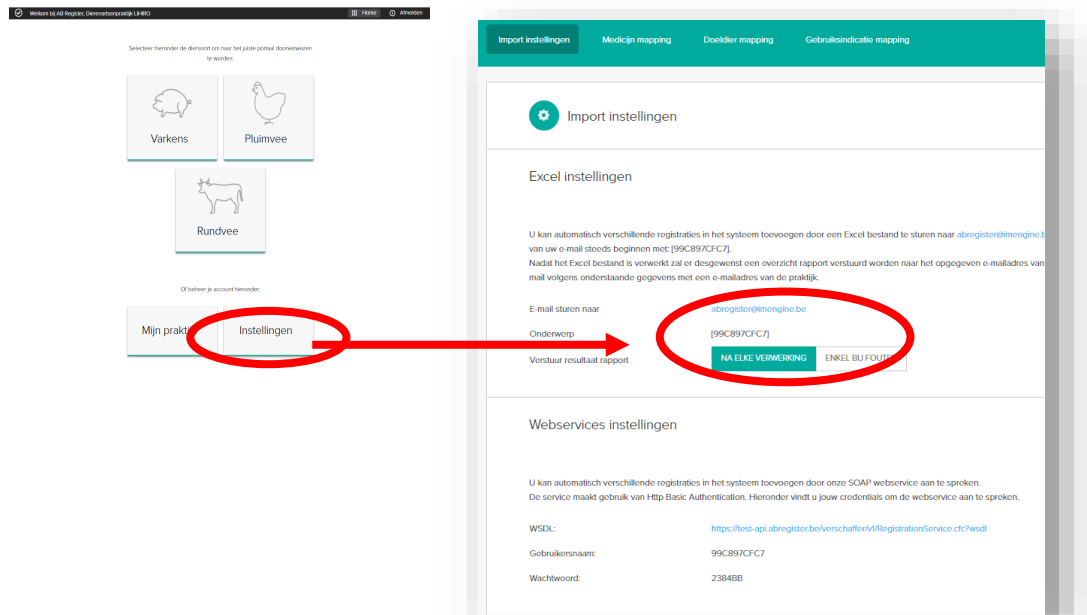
Welkom bij AB Register, Dierenartsenpraktijk LIHIRO

Home Afmelden

Selecteer hieronder de diersoort om naar het juiste portaal doorverwezen te worden:

Varkens

Pluimvee

Rundvee

Of beheer je account hieronder:

Mijn prakti

Instellingen

Import instellingen

Medicijn mapping

Doeldier mapping

Gebruiksindicatie mapping

Import instellingen

Excel instellingen

U kan automatisch verschillende registraties in het systeem toevoegen door een Excel bestand te sturen naar abregister@imengine.be van uw e-mail steeds beginnen met: [99C897CFC7].
Nadat het Excel bestand is verwerkt zal er desgewenst een overzicht rapport verstuurd worden naar het opgegeven e-mailadres van mail volgens onderstaande gegevens met een e-mailadres van de praktijk.

E-mail sturen naar abregister@imengine.be

Onderwerp [99C897CFC7]

Verstuur resultaat rapport NA ELKE VERWERKING ENKEL BIJ FOUT

Webservices instellingen

U kan automatisch verschillende registraties in het systeem toevoegen door onze SOAP webservice aan te spreken.
De service maakt gebruik van Http Basic Authentication. Hieronder vindt u jouw credentials om de webservice aan te spreken.

WSDL: https://test-api.abregister.be/verschaffer/v1/RegistrationService.cfc?wsdl

Gebruikersnaam: 99C897CFC7

Wachtwoord: 2384BB